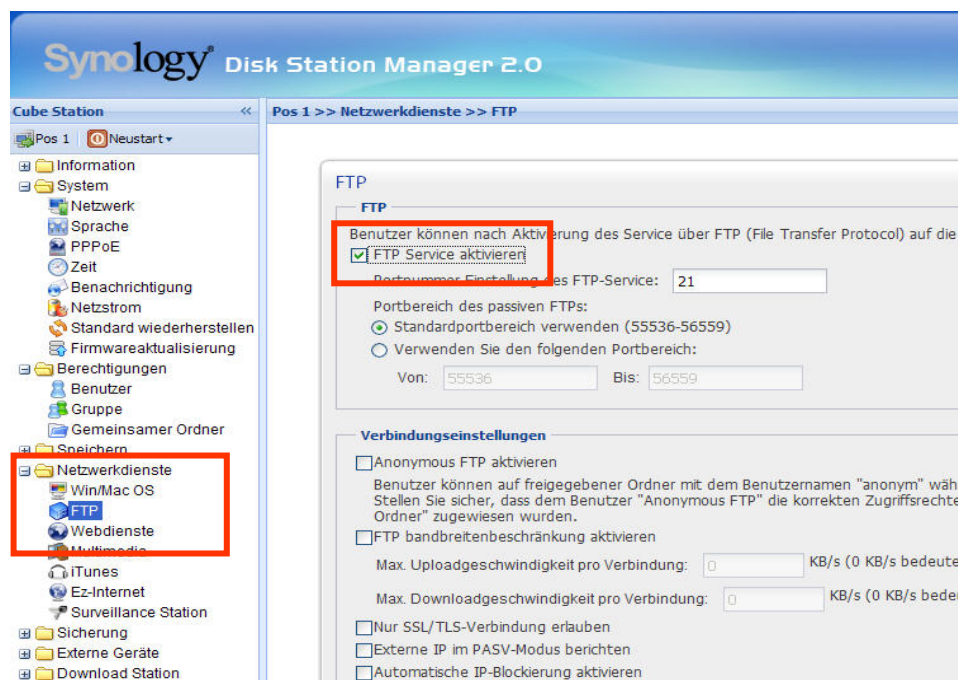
Synology® Disk Station Manager 2.0

Cube Station «

Pos 1 Neustart

Information
System
Netzwerk
Sprache
PPPoE
Zeit
Benachrichtigung
Netzstrom
Standard wiederherstellen
Firmwareaktualisierung
Berechtigungen
Benutzer
Gruppe
Gemeinsamer Ordner
Speichern
Netzwerkdienste
Win/Mac OS
FTP
Webdienste
Multimedia
iTunes
Ez-Internet
Surveillance Station
Sicherung
Externe Geräte
Download Station

Pos 1 >> Netzwerkdienste >> FTP

FTP

FTP

Benutzer können nach Aktivierung des Service über FTP (File Transfer Protocol) auf die

FTP Service aktivieren

Portnummer-Einstellung des FTP-Service: 21

Portbereich des passiven FTPs:

Standardportbereich verwenden (55536-56559)

Verwenden Sie den folgenden Portbereich:

Von: 55536 Bis: 56559

Verbindungseinstellungen

Anonymous FTP aktivieren

Benutzer können auf freigegebener Ordner mit dem Benutzernamen "anonym" wäh Stellen Sie sicher, dass dem Benutzer "Anonymous FTP" die korrekten Zugriffsrechte Ordner" zugewiesen wurden.

FTP bandbreitenbeschränkung aktivieren

Max. Uploadgeschwindigkeit pro Verbindung: 0 KB/s (0 KB/s bedeute

Max. Downloadgeschwindigkeit pro Verbindung: 0 KB/s (0 KB/s bedeu

Nur SSL/TLS-Verbindung erlauben

Externe IP im PASV-Modus berichten

Automatische IP-Blockierung aktivieren